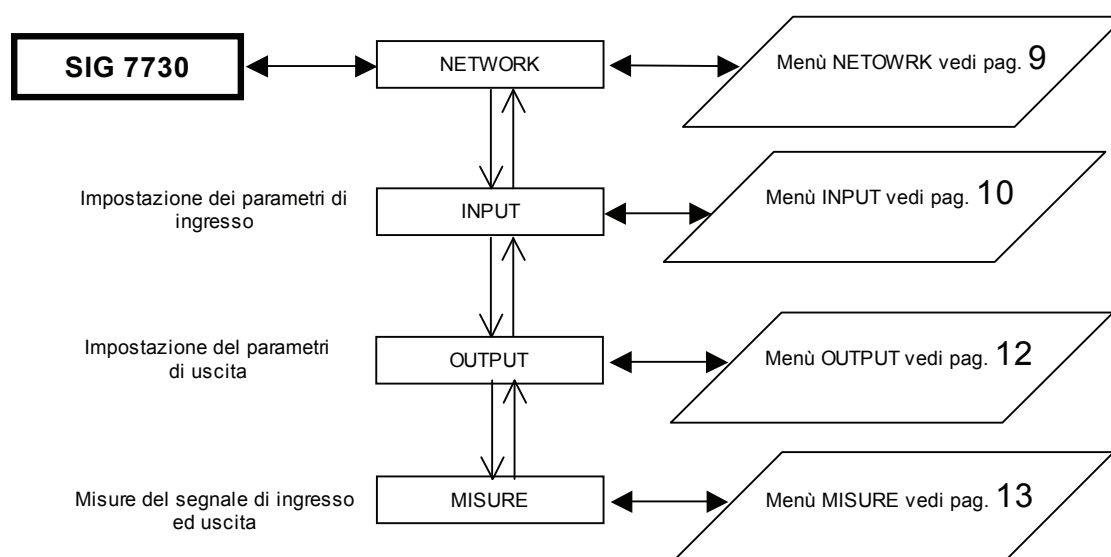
SIG 7730

NETWORK

Menù NETOWRK vedi pag. 9

Impostazione dei parametri di ingresso

INPUT

Menù INPUT vedi pag. 10

Impostazione del parametri di uscita

OUTPUT

Menù OUTPUT vedi pag. 12

Misure del segnale di ingresso ed uscita

MISURE

Menù MISURE vedi pag. 13